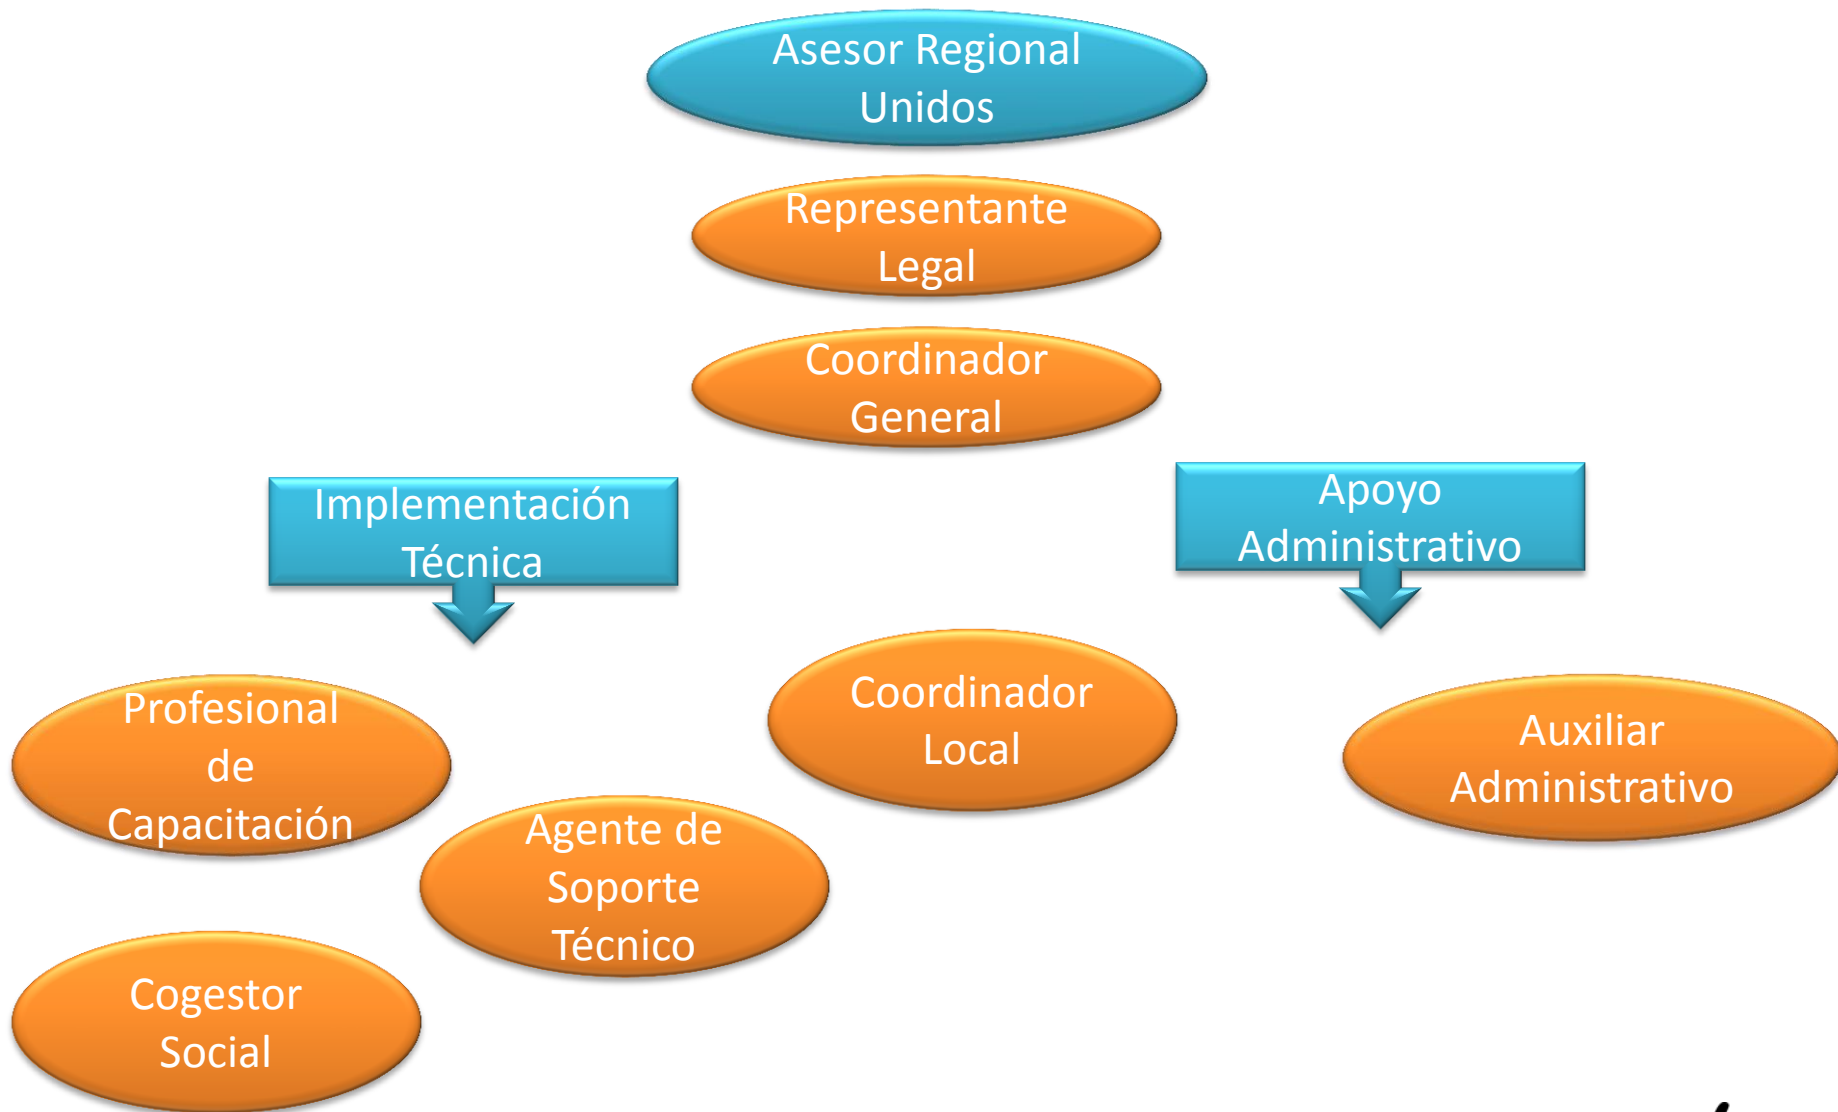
Asesor Regional Unidos

Representante Legal

Coordinador General

Implementación Técnica

Apoyo Administrativo

Profesional de Capacitación

Coordinador Local

Auxiliar Administrativo

Agente de Soporte Técnico

Cogestor Social